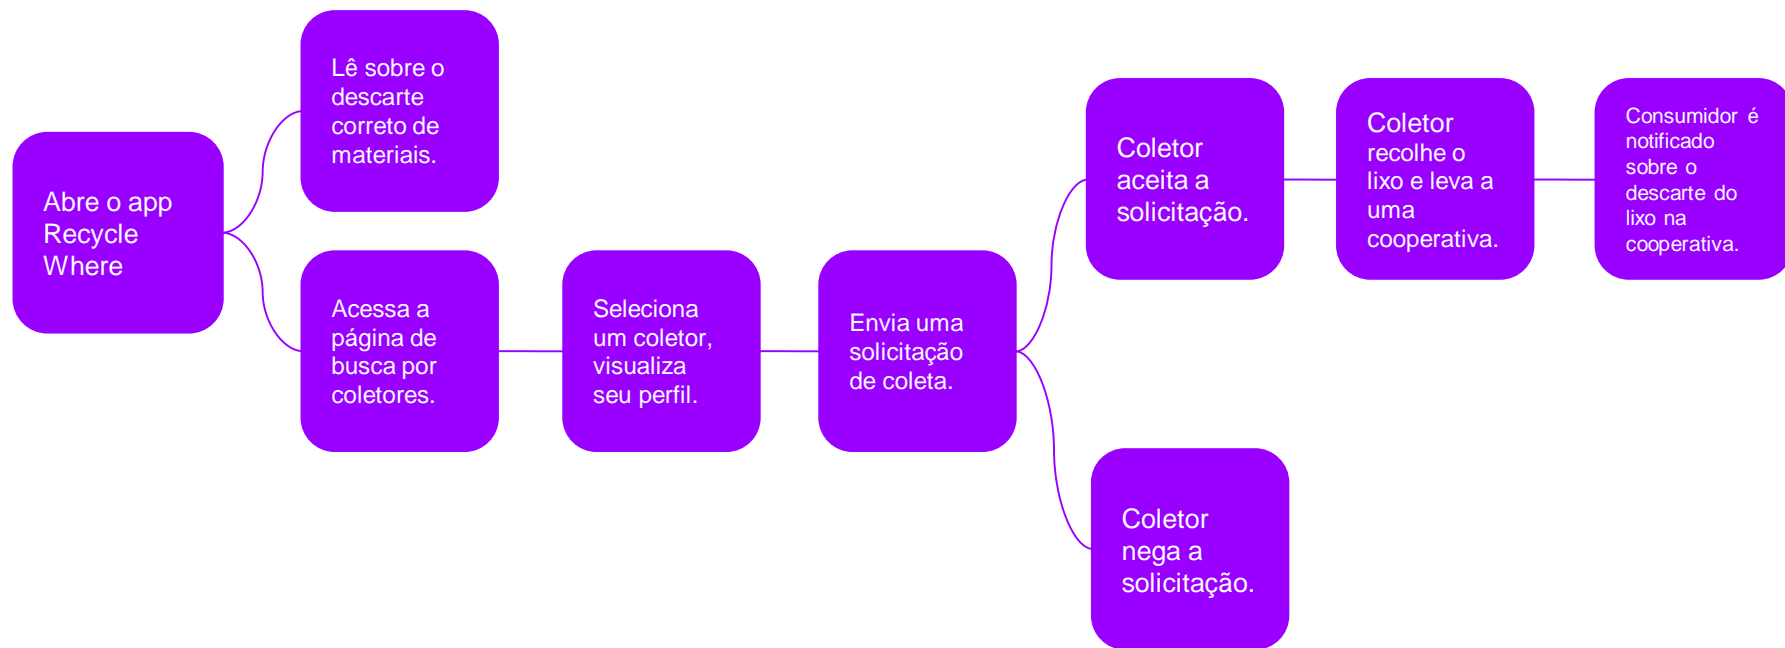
Abre o app Recycle Where

Lê sobre o descarte correto de materiais.

Acessa a página de busca por coletores.

Seleciona um coletor, visualiza seu perfil.

Envia uma solicitação de coleta.

Coletor aceita a solicitação.

Coletor recolhe o lixo e leva a uma cooperativa.

Consumidor é notificado sobre o descarte do lixo na cooperativa.

Coletor nega a solicitação.